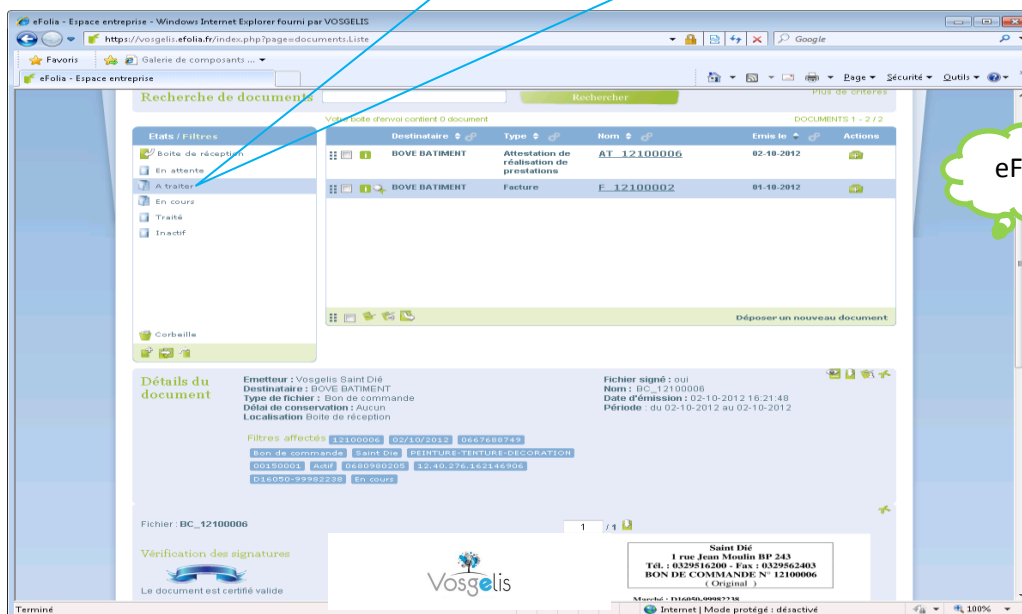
eFolia - Espace entreprise - Windows Internet Explorer fourni par VOSGELIS

https://vosgelis.efolia.fr/index.php?page=documents.Liste

Google

Favoris | Galerie de composants ...

eFolia - Espace entreprise

Page ▾ Sécurité ▾ Outils ▾

Recherche de documents

Rechercher

Plus de critères

Votre boite d'envoi contient 0 document

DOCUMENTS 1 - 2 / 2

Etats / Filtres

Boite de réception

En attente

A traiter

En cours

Traité

Inactif

| | Destinataire | Type | Nom | Emis le | Actions |
|---|---|---|---|---|---|
| | BOVE BATIMENT | Attestation de réalisation de prestations | AT_12100006 | 02-10-2012 | |
| | BOVE BATIMENT | Facture | F_12100002 | 01-10-2012 | |

Déposer un nouveau document

Corbeille

eF

Détails du document

Emetteur : Vosgelis Saint Dié
Destinataire : BOVE BATIMENT
Type de fichier : Bon de commande
Délai de conservation : Aucun
Localisation Boite de réception

Fichier signé : oui
Nom : BC_12100006
Date d'émission : 02-10-2012 16:21:48
Période : du 02-10-2012 au 02-10-2012

Filtres affectés 12100006 02/10/2012 0667688749 Bon de commande Saint Die PEINTURE-TENTURE-DECORATION 00150001 Actif 0680980205 12.40.276.162146906 D16050-99982238 En cours

Fichier : BC_12100006

1 / 1

Vérification des signatures

Le document est certifié valide

Vosgelis

Saint Dié
1 rue Jean Moulin BP 243
Tél. : 0329516200 - Fax : 0329562403
BON DE COMMANDE N° 12100006
( Original )

Marché : D16050-99982238

Terminé

Internet | Mode protégé : désactivé

100%